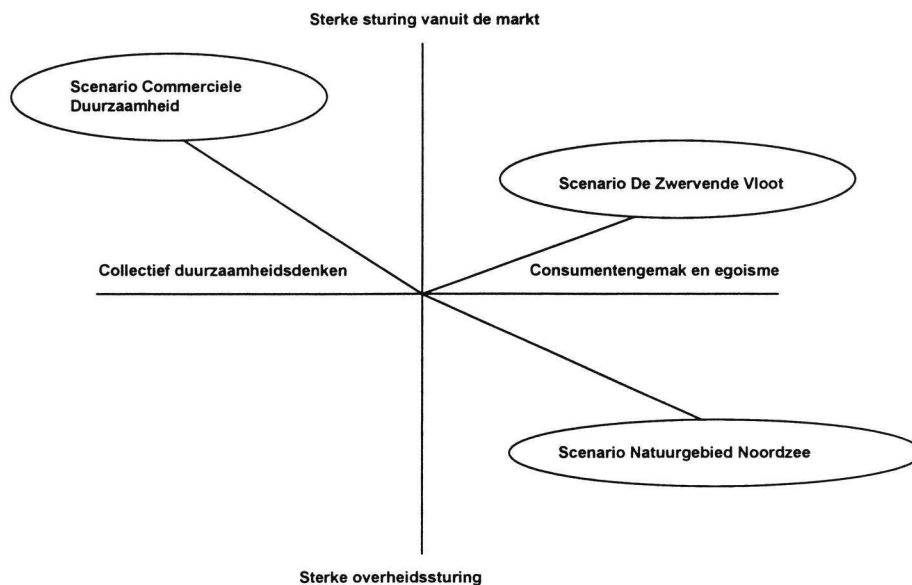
Sterke sturing vanuit de markt

Scenario Commerciele Duurzaamheid

Scenario De Zwervende Vloot

Collectief duurzaamheidsdenken

Consumentengemak en egoisme

Scenario Natuurgebied Noordzee

Sterke overheidssturing